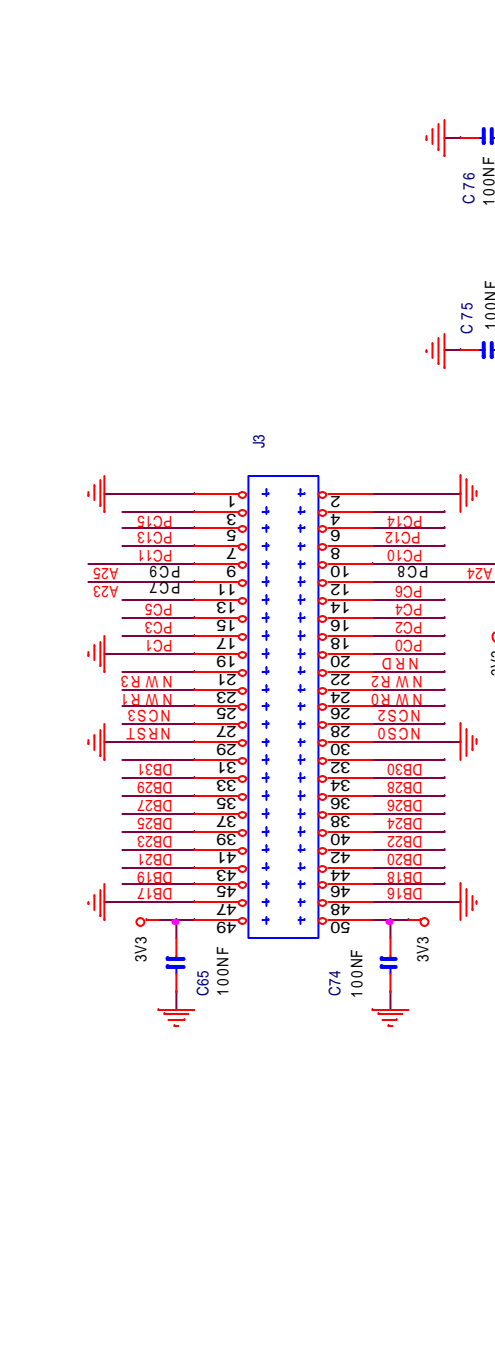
C76
100NF

C75
100NF

J3

1
2
3 PC15
4 PC14
5 PC13
6 PC12
7 PC11
8 PC10
9 PC9 A25
10 PC8 A24
11 PC7 A23
12 PC6
13 PC5
14 PC4
15 PC3
16 PC2
17 PC1
18 PC0
19
20 NRD
21 NWR3
22 NWR2
23 NWR1
24 NWR0
25 NCS3
26 NCS2
27 NRST
28 NCS0
29
30
31 DB31
32 DB30
33 DB29
34 DB28
35 DB27
36 DB26
37 DB25
38 DB24
39 DB23
40 DB22
41 DB21
42 DB20
43 DB19
44 DB18
45 DB17
46 DB16
47
48
49
50

3V3
C65
100NF

C74
100NF
3V3

3V3